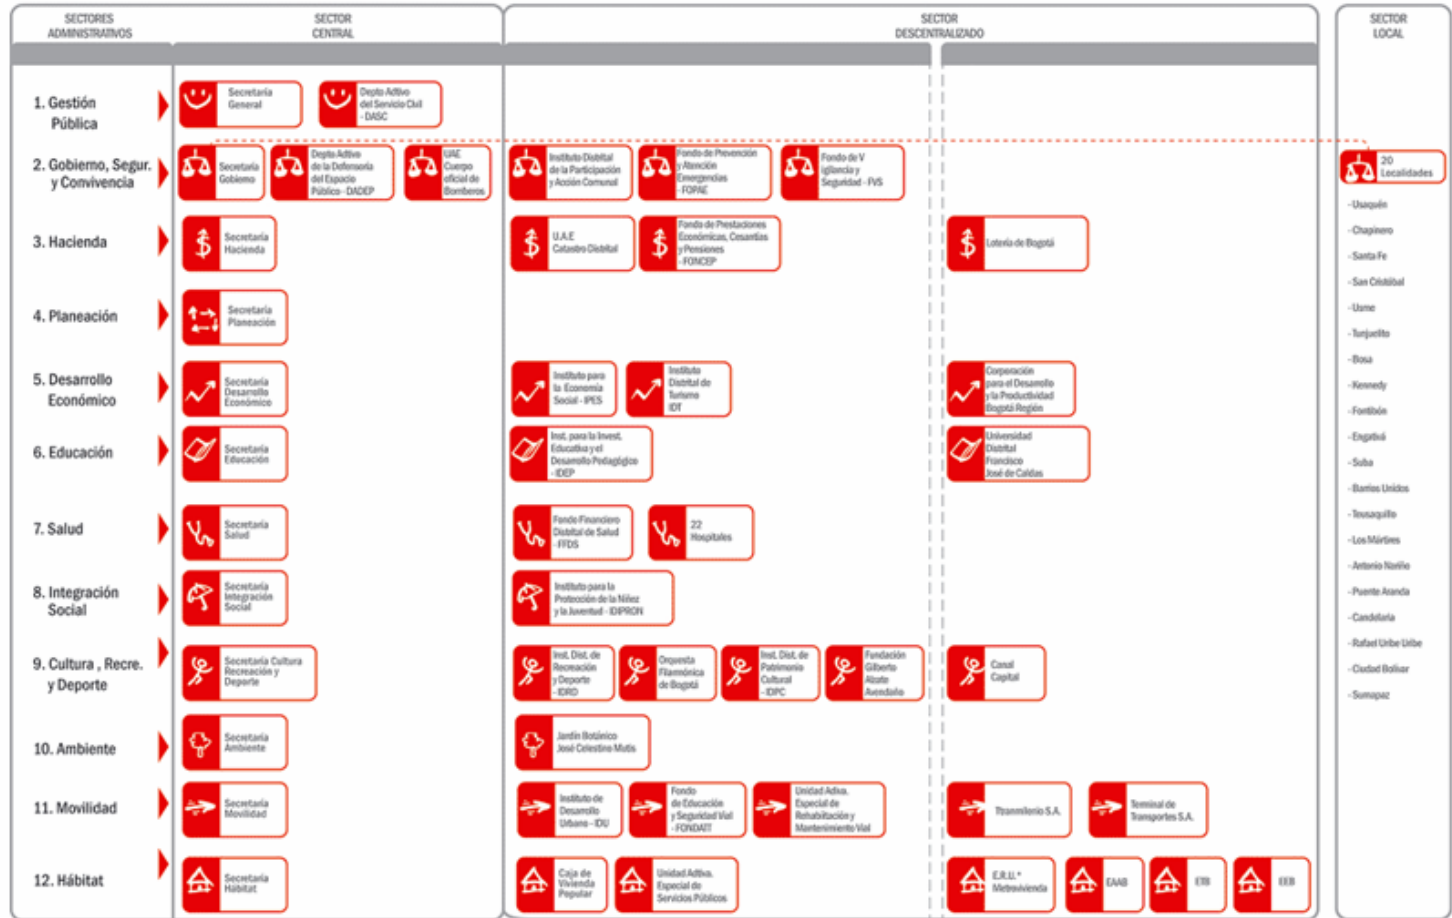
SECTORES ADMINISTRATIVOS

SECTOR CENTRAL

SECTOR DESCENTRALIZADO

SECTOR LOCAL

1. Gestión Pública

Secretaría General

Depto Adtivo del Servicio Civil - DASC

2. Gobierno, Segur. y Convivencia

Secretaría Gobierno

Depto Adtivo de la Defensoría del Espacio Público - DADEP

UAE Cuerpo oficial de Bomberos

Instituto Distrital de la Participación y Acción Comunal

Fondo de Prevención y Atención Emergencias - FOPAE

Fondo de Vigilancia y Seguridad - FVS

20 Localidades

3. Hacienda

Secretaría Hacienda

U.A.E Catastro Distrital

Fondo de Prestaciones Económicas, Cesantías y Pensiones - FONCEP

Lotería de Bogotá

4. Planeación

Secretaría Planeación

5. Desarrollo Económico

Secretaría Desarrollo Económico

Instituto para la Economía Social - IPES

Instituto Distrital de Turismo IDT

Corporación para el Desarrollo y la Productividad Bogotá Región

6. Educación

Secretaría Educación

Inst. para la Invest. Educativa y el Desarrollo Pedagógico - IDEP

Universidad Distrital Francisco José de Caldas

7. Salud

Secretaría Salud

Fondo Financiero Distrital de Salud - FFDS

22 Hospitales

8. Integración Social

Secretaría Integración Social

Instituto para la Protección de la Niñez y la Juventud - IDIPRON

9. Cultura , Recre. y Deporte

Secretaría Cultura Recreación y Deporte

Inst. Dist. de Recreación y Deporte - IDRD

Orquesta Filarmónica de Bogotá

Inst. Dist. de Patrimonio Cultural - IDPC

Fundación Gilberto Alzate Avendaño

Canal Capital

10. Ambiente

Secretaría Ambiente

Jardín Botánico José Celestino Mutis

11. Movilidad

Secretaría Movilidad

Instituto de Desarrollo Urbano - IDU

Fondo de Educación y Seguridad Vial - FONDATT

Unidad Adtva. Especial de Rehabilitación y Mantenimiento Vial

Transmilenio S.A.

Terminal de Transportes S.A.

12. Hábitat

Secretaría Hábitat

Caja de Vivienda Popular

Unidad Adtiva. Especial de Servicios Públicos

E.R.U.* Metrovivienda

EAAB

ETB

EEB

- Usaquén
- Chapinero
- Santa Fe
- San Cristóbal
- Usme
- Tunjuelito
- Bosa
- Kennedy
- Fontibón
- Engativá
- Suba
- Barrios Unidos
- Teusaquillo
- Los Mártires
- Antonio Nariño
- Puente Aranda
- Candelaria
- Rafael Uribe Uribe
- Ciudad Bolívar
- Sumapaz